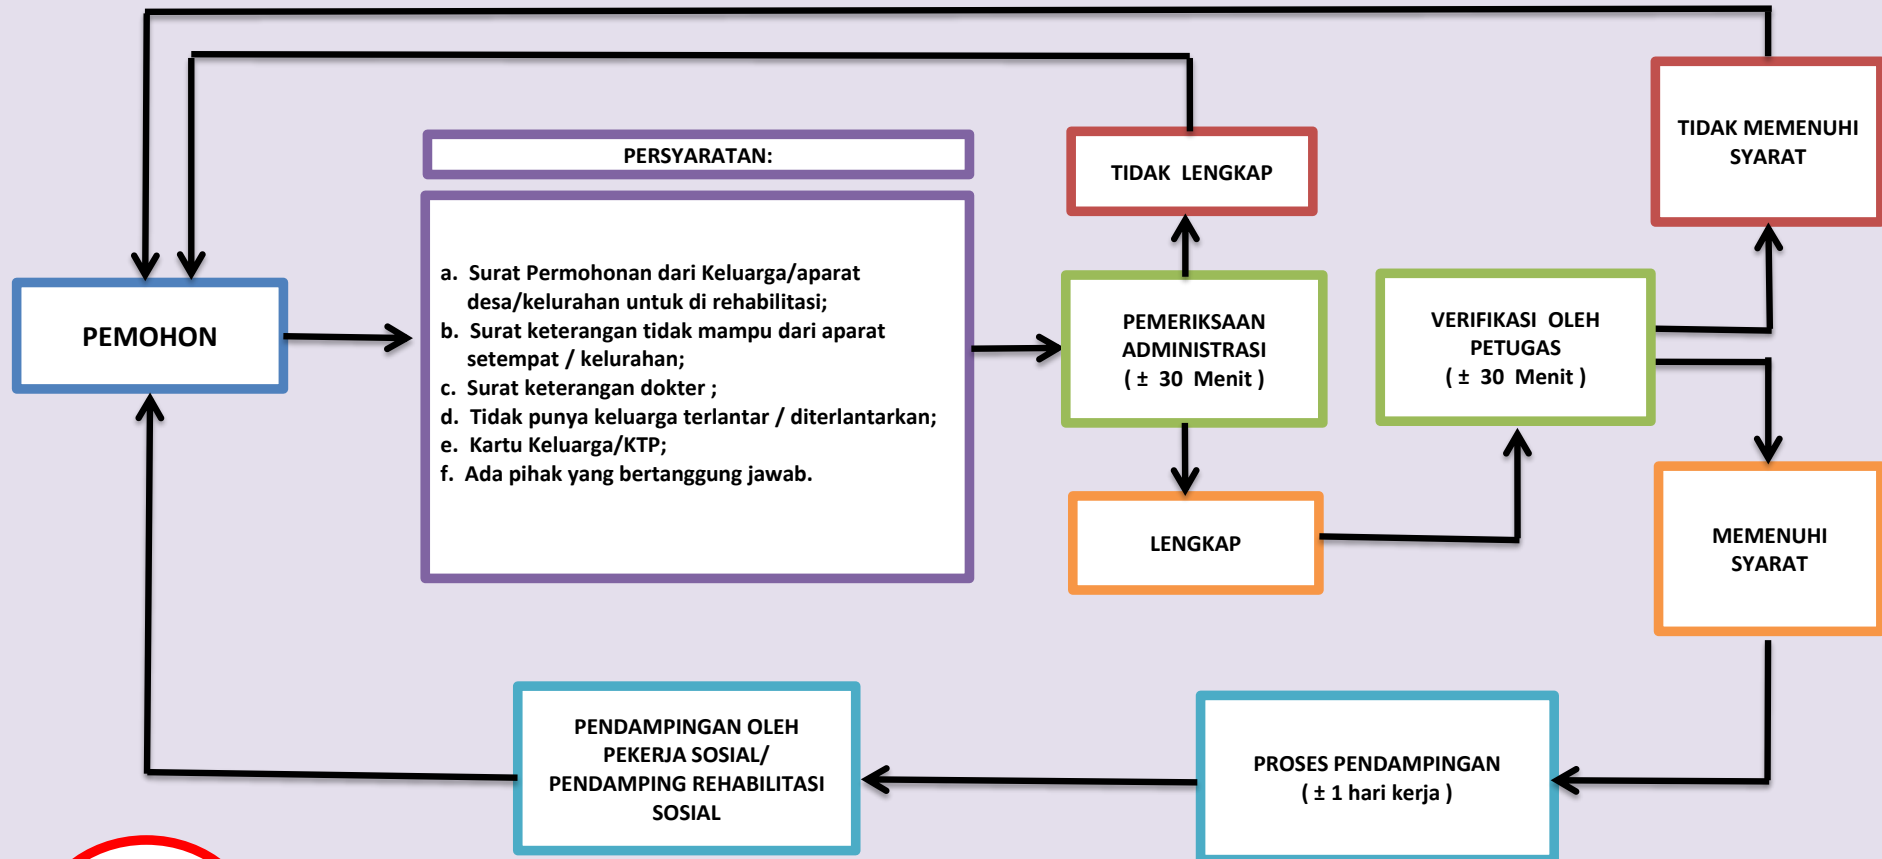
PEMOHON

PERSYARATAN:

a. Surat Permohonan dari Keluarga/aparat desa/kelurahan untuk di rehabilitasi;
b. Surat keterangan tidak mampu dari aparat setempat / kelurahan;
c. Surat keterangan dokter ;
d. Tidak punya keluarga terlantar / diterlantarkan;
e. Kartu Keluarga/KTP;
f. Ada pihak yang bertanggung jawab.

TIDAK LENGKAP

PEMERIKSAAN ADMINISTRASI ( ± 30 Menit )

LENGKAP

VERIFIKASI OLEH PETUGAS ( ± 30 Menit )

TIDAK MEMENUHI SYARAT

MEMENUHI SYARAT

PROSES PENDAMPINGAN ( ± 1 hari kerja )

PENDAMPINGAN OLEH PEKERJA SOSIAL/ PENDAMPING REHABILITASI SOSIAL